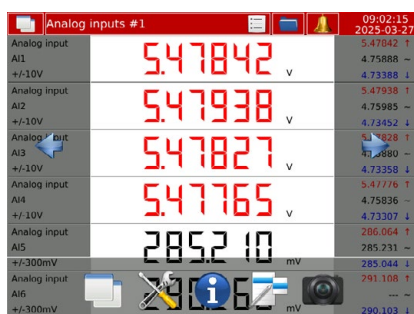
Analog inputs #1
09:02:15
2025-03-27

Analog input
AI1
+/-10V
5.47842 V
5.47842 ↑
4.75888 ~
4.73388 ↓

Analog input
AI2
+/-10V
5.47938 V
5.47938 ↑
4.75985 ~
4.73452 ↓

Analog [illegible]
AI3
+/-10V
5.47827 V
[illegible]828 ↑
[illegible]880 ~
4.73358 ↓

Analog input
AI4
+/-10V
5.47765 V
5.47776 ↑
4.75836 ~
4.73307 ↓

Analog input
AI5
+/-300mV
285.210 mV
286.064 ↑
285.231 ~
285.044 ↓

Analog input
AI6
+/-300mV
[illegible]
291.108 ↑
--- ~
290.103 ↓